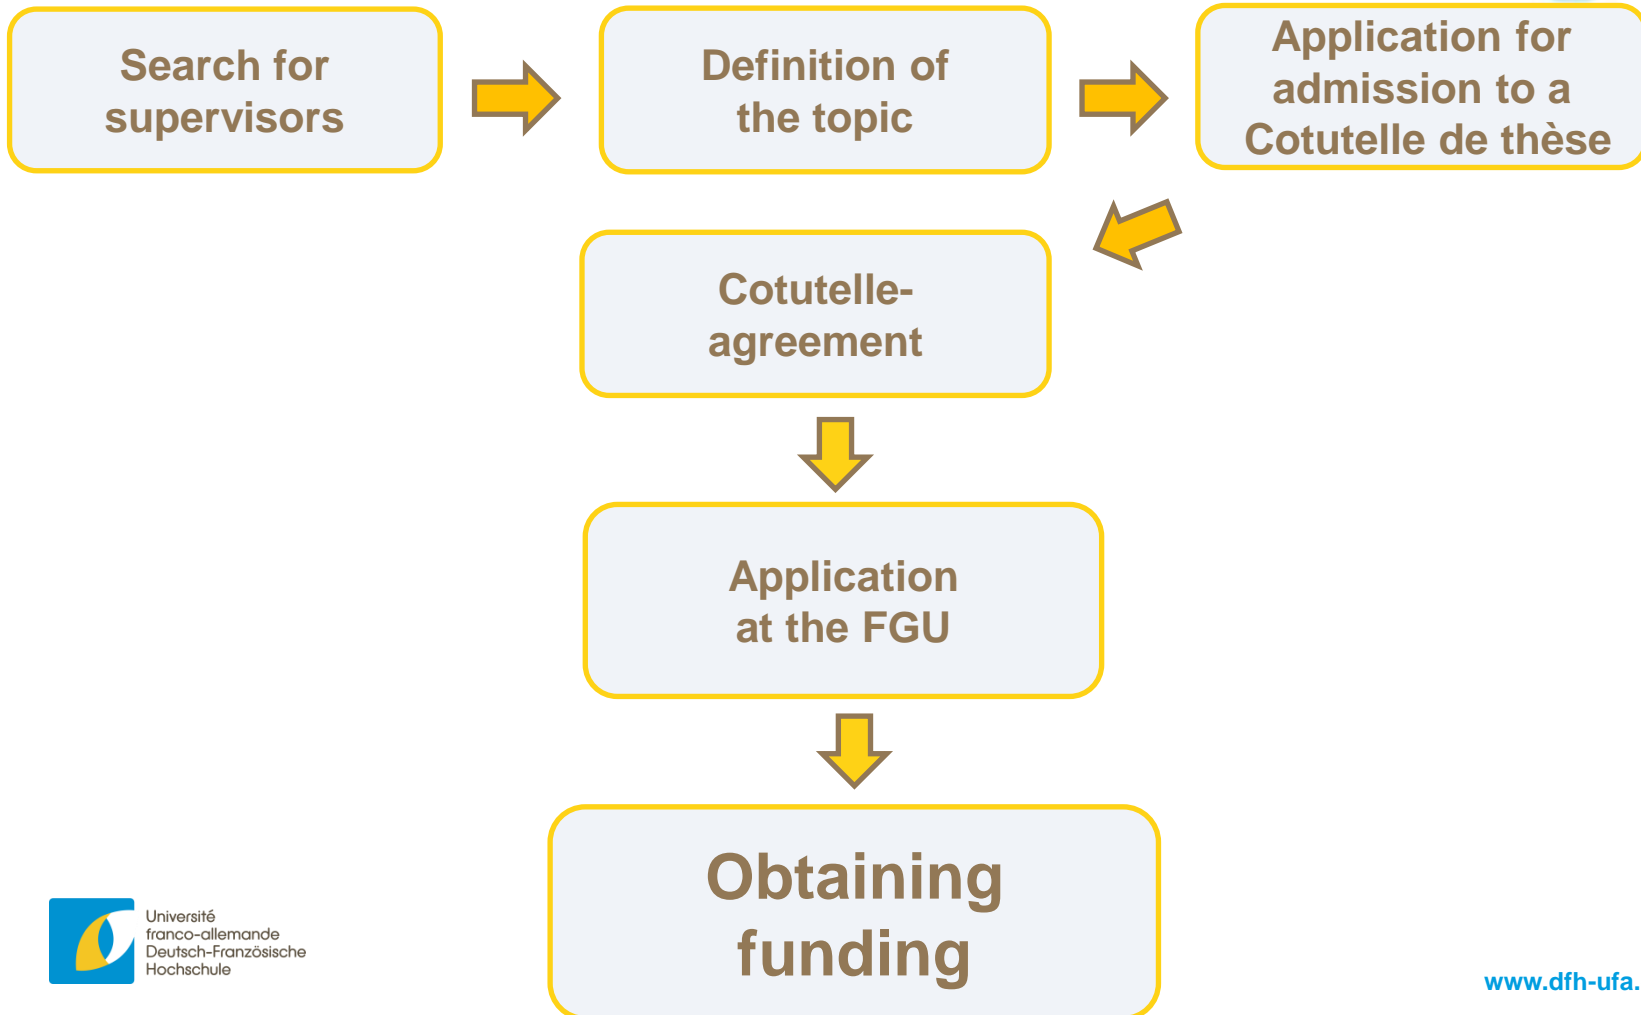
Search for supervisors

Definition of the topic

Application for admission to a Cotutelle de thèse

Cotutelle-agreement

Application at the FGU

Obtaining funding

Université franco-allemande Deutsch-Französische Hochschule

www.dfh-ufa.